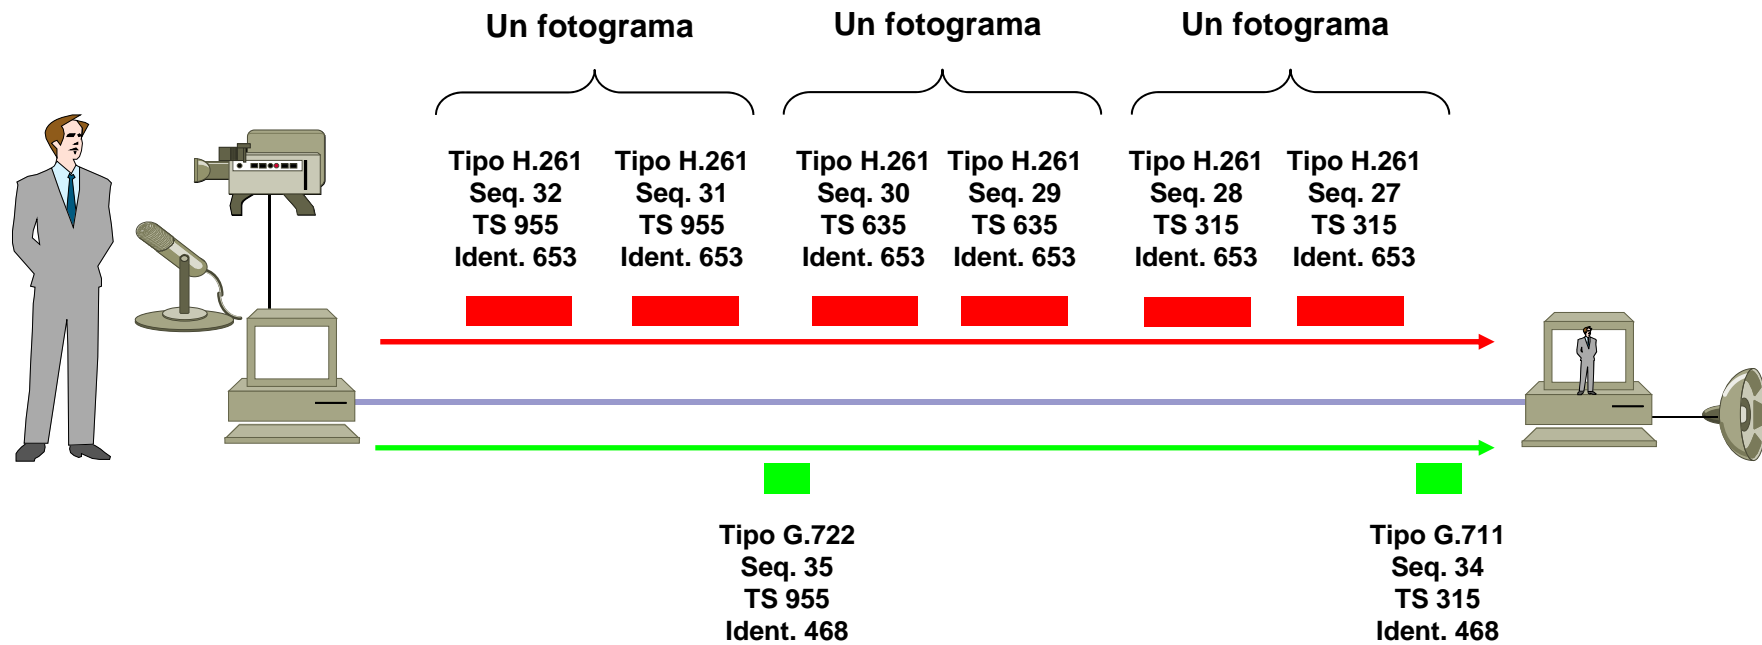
Un fotograma

Un fotograma

Un fotograma

Tipo H.261
Seq. 32
TS 955
Ident. 653

Tipo H.261
Seq. 31
TS 955
Ident. 653

Tipo H.261
Seq. 30
TS 635
Ident. 653

Tipo H.261
Seq. 29
TS 635
Ident. 653

Tipo H.261
Seq. 28
TS 315
Ident. 653

Tipo H.261
Seq. 27
TS 315
Ident. 653

Tipo G.722
Seq. 35
TS 955
Ident. 468

Tipo G.711
Seq. 34
TS 315
Ident. 468